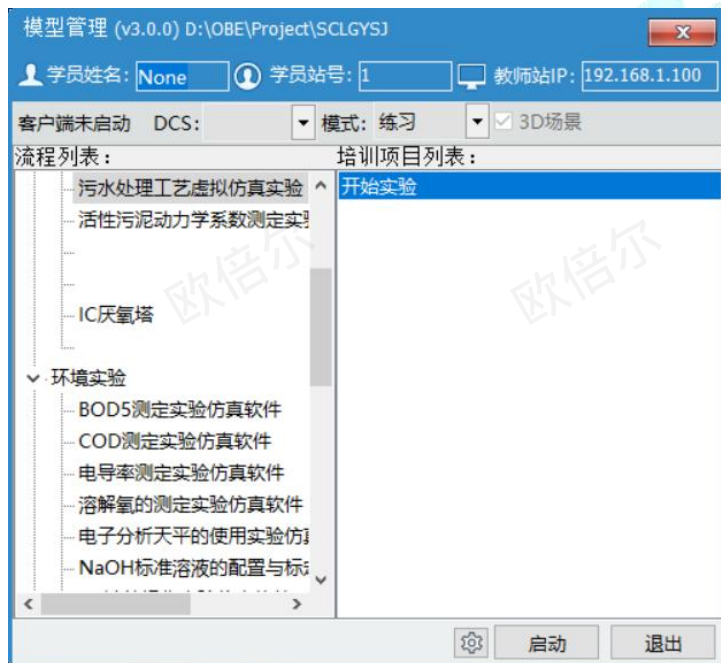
模型管理 (v3.0.0) D:\OBE\Project\SCLGYSJ

学员姓名: None 学员站号: 1 教师站IP: 192.168.1.100

客户端未启动 DCS: 模式: 练习 3D场景

流程列表:

污水处理工艺虚拟仿真实验

活性污泥动力学系数测定实

IC厌氧塔

环境实验

BOD5测定实验仿真软件

COD测定实验仿真软件

电导率测定实验仿真软件

溶解氧的测定实验仿真软件

电子分析天平的使用实验仿

NaOH标准溶液的配置与标

培训项目列表:

开始实验

欧倍尔

欧倍尔

启动

退出